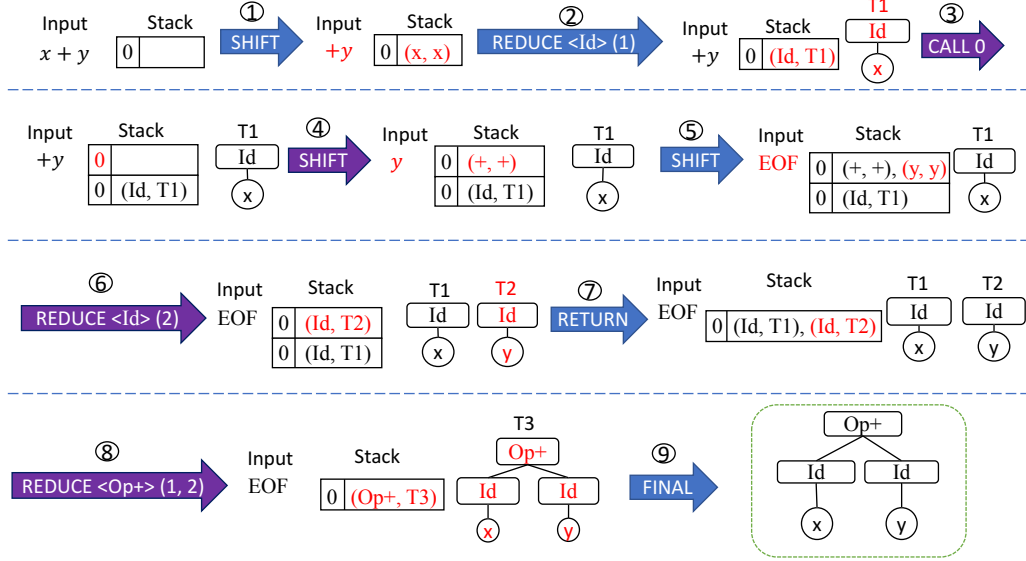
Input $x + y$

Stack
| 0 | |

① SHIFT

Input $+y$

Stack
| 0 | (x, x) |

② REDUCE <Id> (1)

Input $+y$

Stack
| 0 | (Id, T1) |

T1
Id
x

③ CALL 0

Input $+y$

Stack
| 0 | |
|---|---|
| 0 | (Id, T1) |

T1
Id
x

④ SHIFT

Input $y$

Stack
| 0 | (+, +) |
|---|---|
| 0 | (Id, T1) |

T1
Id
x

⑤ SHIFT

Input EOF

Stack
| 0 | (+, +), (y, y) |
|---|---|
| 0 | (Id, T1) |

T1
Id
x

⑥ REDUCE <Id> (2)

Input EOF

Stack
| 0 | (Id, T2) |
|---|---|
| 0 | (Id, T1) |

T1
Id
x

T2
Id
y

⑦ RETURN

Input EOF

Stack
| 0 | (Id, T1), (Id, T2) |

T1
Id
x

T2
Id
y

⑧ REDUCE <Op+> (1, 2)

Input EOF

Stack
| 0 | (Op+, T3) |

T3
Op+
Id
Id
x
y

⑨ FINAL

Op+
Id
Id
x
y